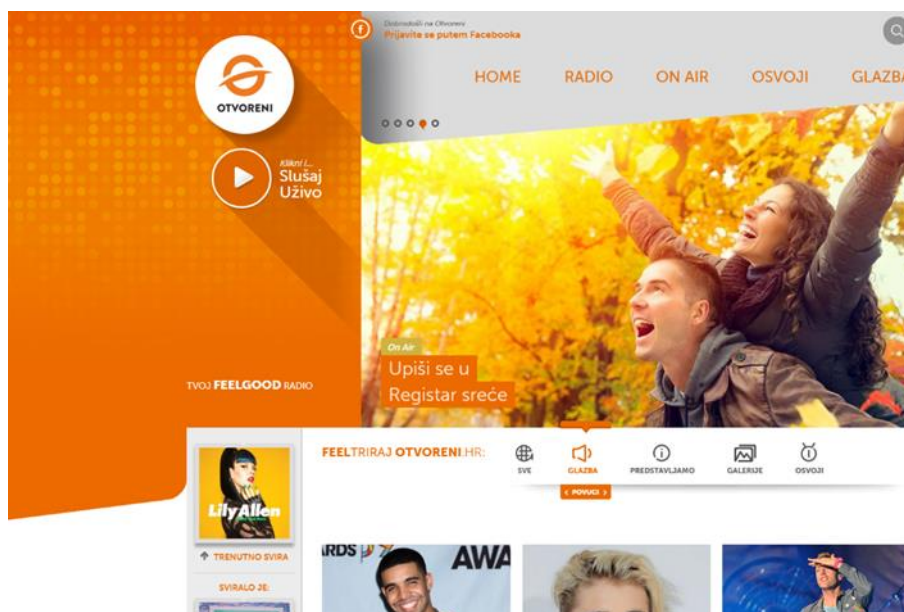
OTVORENI

Klikni i...
Slušaj Uživo

TVOJ FEELGOOD RADIO

Dobrodošli na Otvoreni
Prijavite se putem Facebooka

HOME RADIO ON AIR OSVOJI GLAZBA

On Air
Upiši se u
Registar sreće

Lily Allen

TRENUTNO SVIRA

SVIRALO JE:

FEELTRIRAJ OTVORENI.HR:

SVE GLAZBA PREDSTAVLJAMO GALERIJE OSVOJI

< POVUCI >

ARDS AWA